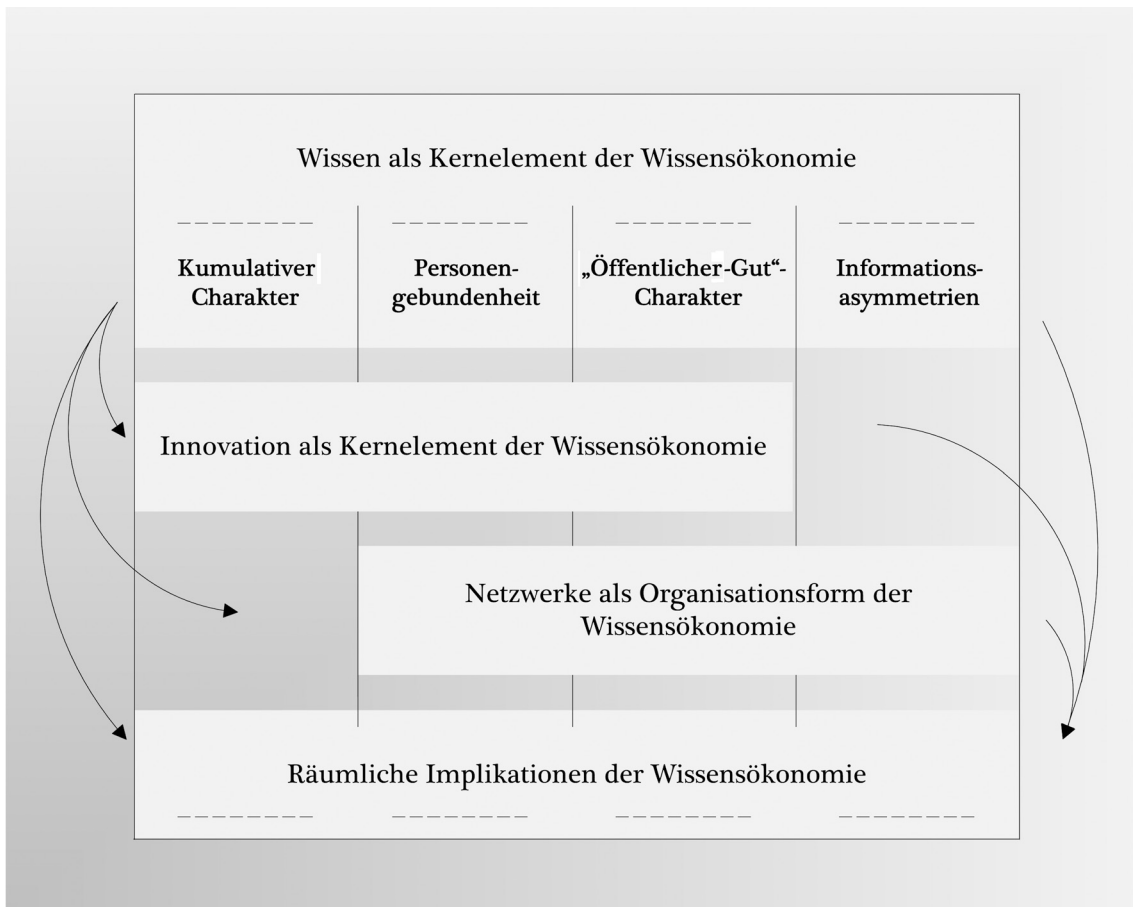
Wissen als Kernelement der Wissensökonomie

Kumulativer Charakter

Personengebundenheit

„Öffentlicher-Gut“-Charakter

Informationsasymmetrien

Innovation als Kernelement der Wissensökonomie

Netzwerke als Organisationsform der Wissensökonomie

Räumliche Implikationen der Wissensökonomie